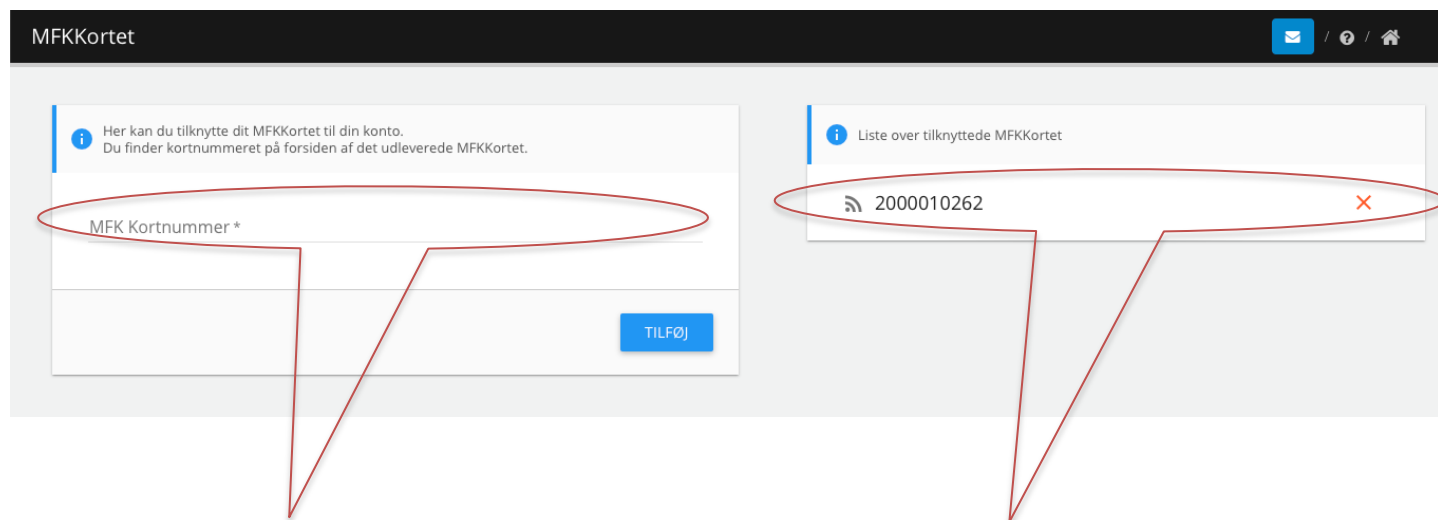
MFKKortet

/ /

Her kan du tilknytte dit MFKKortet til din konto.
Du finder kortnummeret på forsiden af det udleverede MFKKortet.

MFK Kortnummer *

TILFØJ

Liste over tilknyttede MFKKortet

2000010262